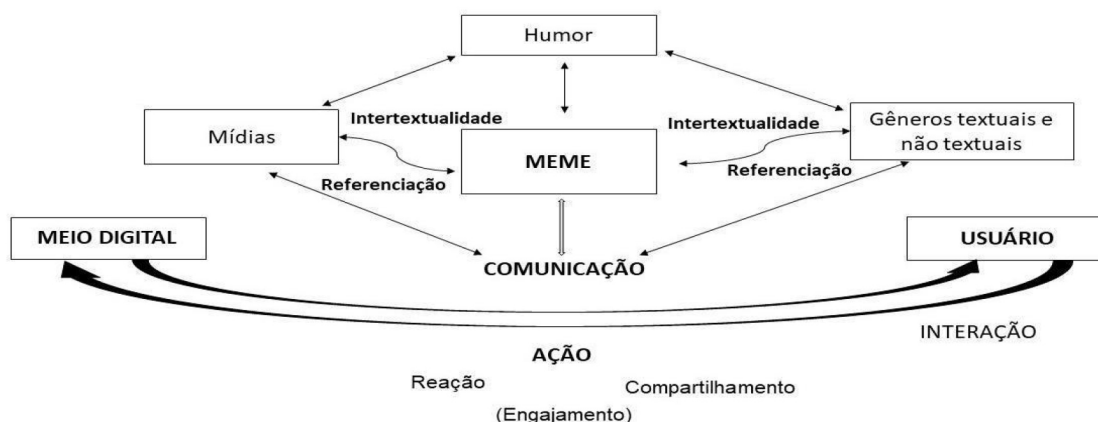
Humor

Mídias

Intertextualidade

MEME

Intertextualidade

Gêneros textuais e não textuais

Referenciação

Referenciação

MEIO DIGITAL

USUÁRIO

COMUNICAÇÃO

INTERAÇÃO

AÇÃO

Reação

Compartilhamento

(Engajamento)